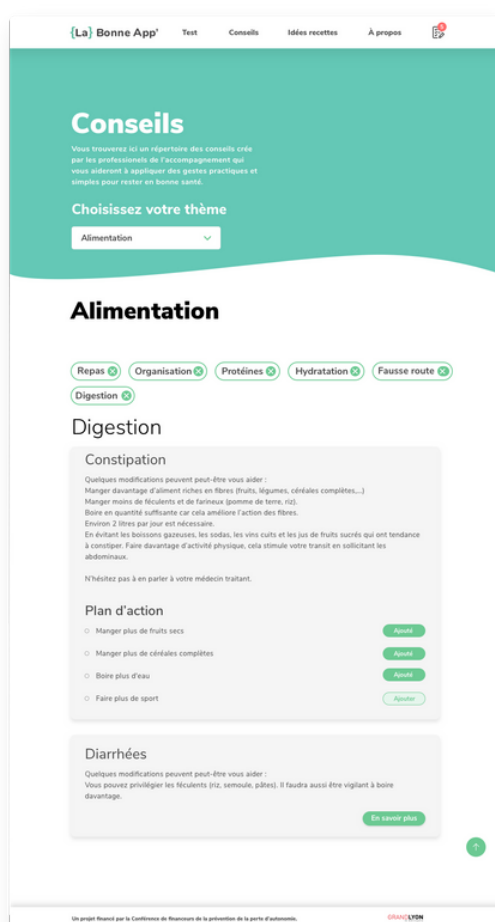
{La} Bonne App' Test Conseils Idées recettes À propos 0

Conseils

Vous trouverez ici un répertoire des conseils crée par les professionels de l'accompagnement qui vous aideront à appliquer des gestes practiques et simples pour rester en bonne santé.

Choisissez votre thème

Alimentation

Alimentation

Repas Organisation Protéines Hydratation Fausse route Digestion

Digestion

Constipation

Quelques modifications peuvent peut-être vous aider :
Manger davantage d'aliment riches en fibres (fruits, légumes, céréales complètes,...)
Manger moins de féculents et de farineux (pomme de terre, riz).
Boire en quantité suffisante car cela améliore l'action des fibres.
Environ 2 litres par jour est nécessaire.
En évitant les boissons gazeuses, les sodas, les vins cuits et les jus de fruits sucrés qui ont tendance à constiper. Faire davantage d'activité physique, cela stimule votre transit en sollicitant les abdominaux.

N'hésitez pas à en parler à votre médecin traitant.

Plan d'action

Manger plus de fruits secs Ajouté
Manger plus de céréales complètes Ajouté
Boire plus d'eau Ajouté
Faire plus de sport Ajouter

Diarrhées

Quelques modifications peuvent peut-être vous aider :
Vous pouvez privilégier les féculents (riz, semoule, pâtes). Il faudra aussi être vigilant à boire davantage.

En savoir plus

Un projet financé par la Conférence de financeurs de la prévention de la perte d'autonomie.

GRAND LYON